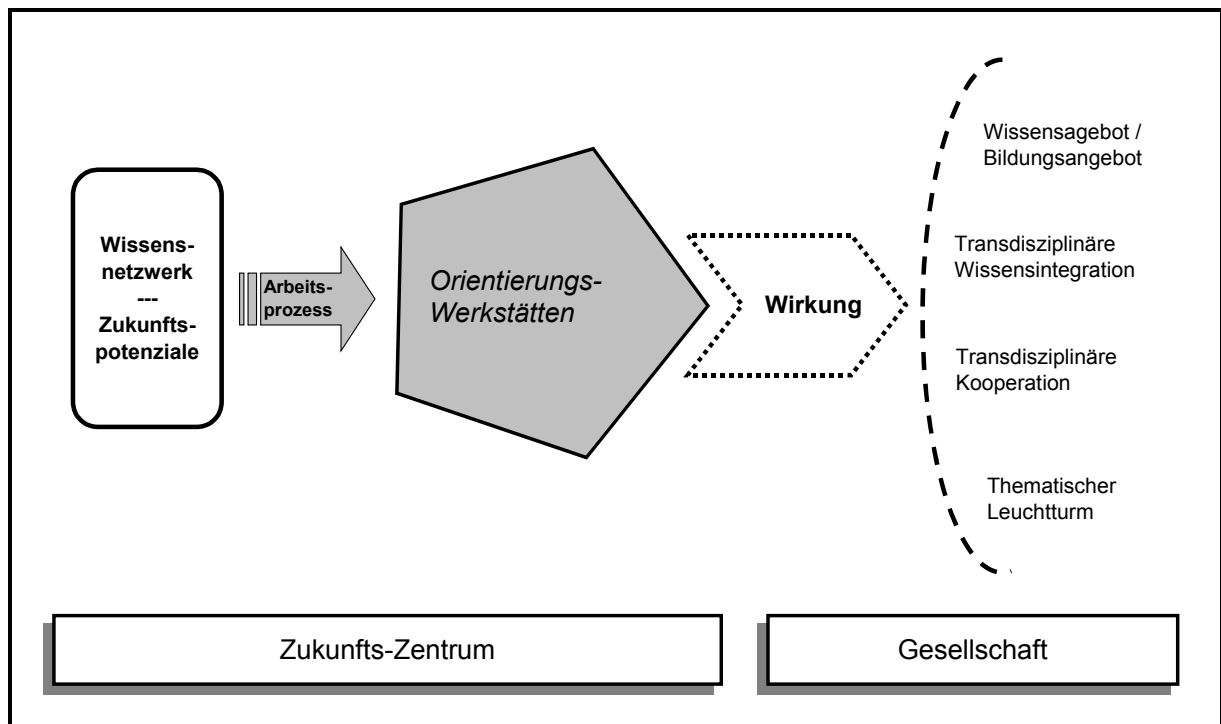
Wissens-
netzwerk
---
Zukunfts-
potenziale

Arbeits-
prozess

Orientierungs-
Werkstätten

Wirkung

Wissensagebot /
Bildungsangebot

Transdisziplinäre
Wissensintegration

Transdisziplinäre
Kooperation

Thematischer
Leuchtturm

Zukunfts-Zentrum

Gesellschaft